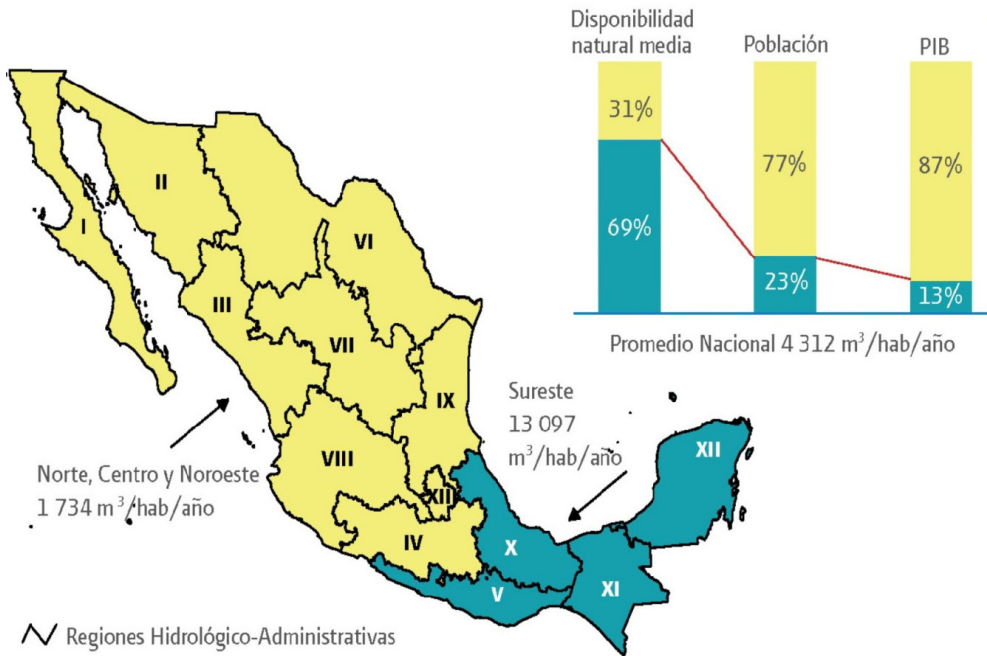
Disponibilidad natural media

Población

PIB

31%

69%

77%

23%

87%

13%

Promedio Nacional 4 312 $m^3$/hab/año

II

I

VI

III

VII

IX

Sureste 13 097 $m^3$/hab/año

XII

VIII

XIII

Norte, Centro y Noroeste 1 734 $m^3$/hab/año

IV

X

V

XI

Regiones Hidrológico-Administrativas